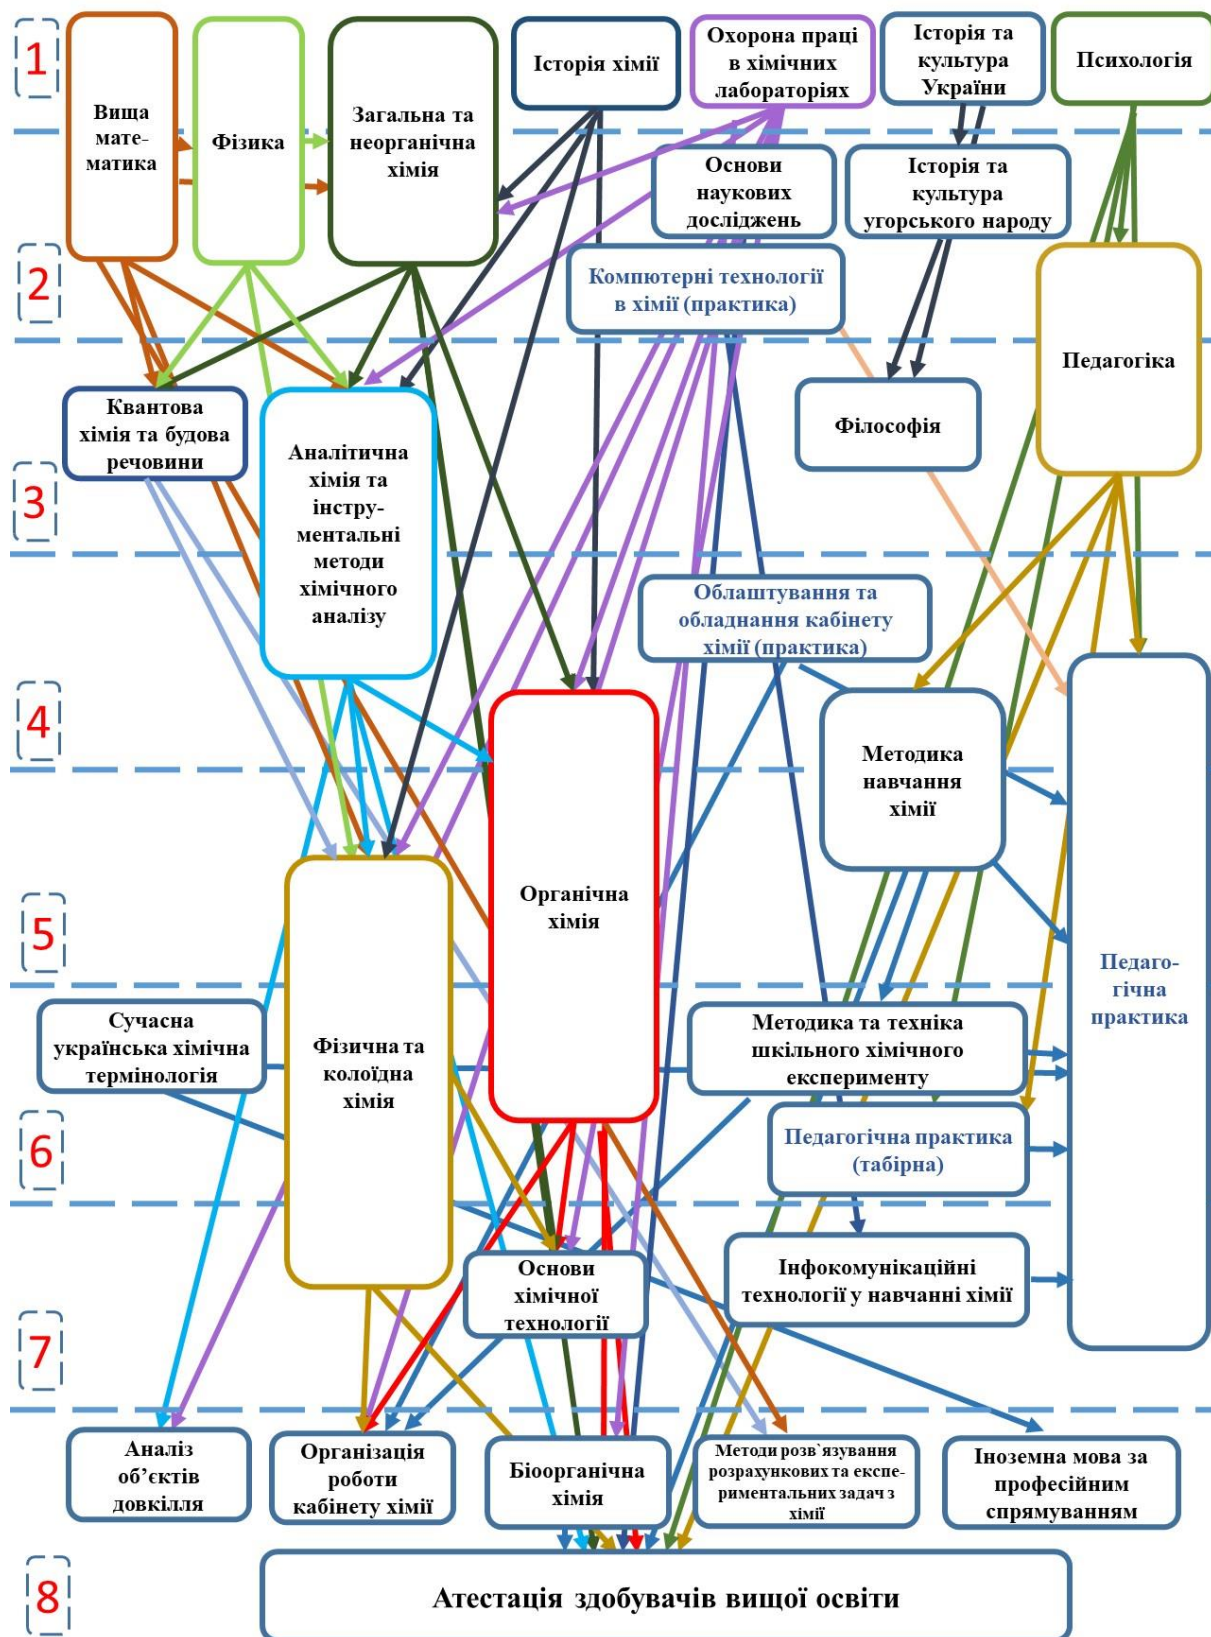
1

Вища мате-матика

Фізика

Загальна та неорганічна хімія

Історія хімії

Охорона праці в хімічних лабораторіях

Історія та культура України

Психологія

Основи наукових досліджень

Історія та культура угорського народу

2

Компютерні технології в хімії (практика)

Педагогіка

Квантова хімія та будова речовини

Аналітична хімія та інстру-ментальні методи хімічного аналізу

Філософія

3

Облаштування та обладнання кабінету хімії (практика)

4

Органічна хімія

Методика навчання хімії

5

Педаго-гічна практика

Сучасна українська хімічна термінологія

Фізична та колоїдна хімія

Методика та техніка шкільного хімічного експерименту

6

Педагогічна практика (табірна)

Основи хімічної технології

Інфокомунікаційні технології у навчанні хімії

7

Аналіз об'єктів довкілля

Організація роботи кабінету хімії

Біоорганічна хімія

Методи розв`язування розрахункових та експе-риментальних задач з хімії

Іноземна мова за професійним спрямуванням

8

Атестація здобувачів вищої освіти